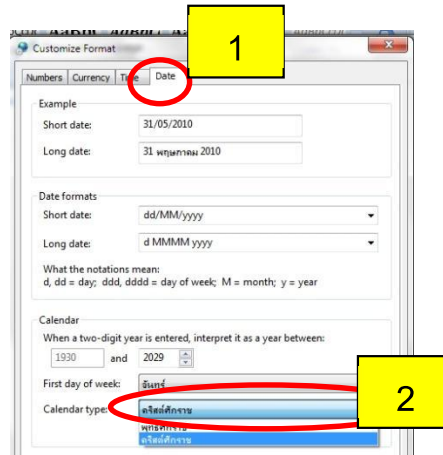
Customize Format

1

Numbers | Currency | Time | Date

Example
Short date: 31/05/2010
Long date: 31 พฤษภาคม 2010

Date formats
Short date: dd/MM/yyyy
Long date: d MMMM yyyy

What the notations mean:
d, dd = day; ddd, dddd = day of week; M = month; y = year

Calendar
When a two-digit year is entered, interpret it as a year between:
1930 and 2029

First day of week: จันทร์

2

Calendar type: คริสต์ศักราช
พุทธศักราช
คริสต์ศักราช